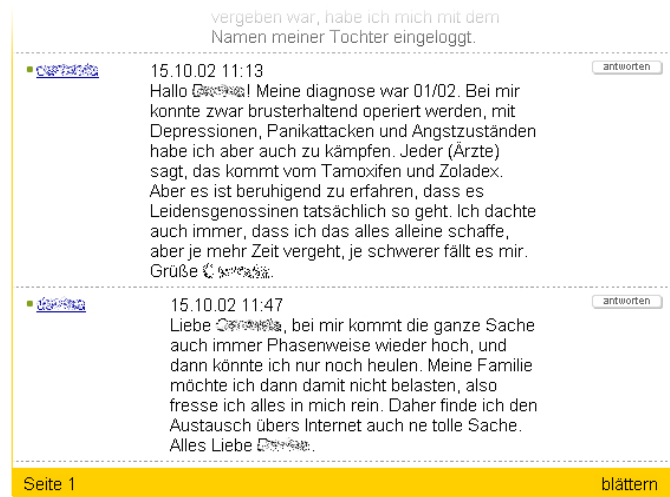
vergeben war, habe ich mich mit dem Namen meiner Tochter eingeloggt.

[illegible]

15.10.02 11:13

antworten

Hallo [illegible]! Meine diagnose war 01/02. Bei mir konnte zwar brusterhaltend operiert werden, mit Depressionen, Panikattacken und Angstzuständen habe ich aber auch zu kämpfen. Jeder (Ärzte) sagt, das kommt vom Tamoxifen und Zoladex. Aber es ist beruhigend zu erfahren, dass es Leidensgenossinen tatsächlich so geht. Ich dachte auch immer, dass ich das alles alleine schaffe, aber je mehr Zeit vergeht, je schwerer fällt es mir. Grüße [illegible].

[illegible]

15.10.02 11:47

antworten

Liebe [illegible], bei mir kommt die ganze Sache auch immer Phasenweise wieder hoch, und dann könnte ich nur noch heulen. Meine Familie möchte ich dann damit nicht belasten, also fresse ich alles in mich rein. Daher finde ich den Austausch übers Internet auch ne tolle Sache. Alles Liebe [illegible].

Seite 1

blättern